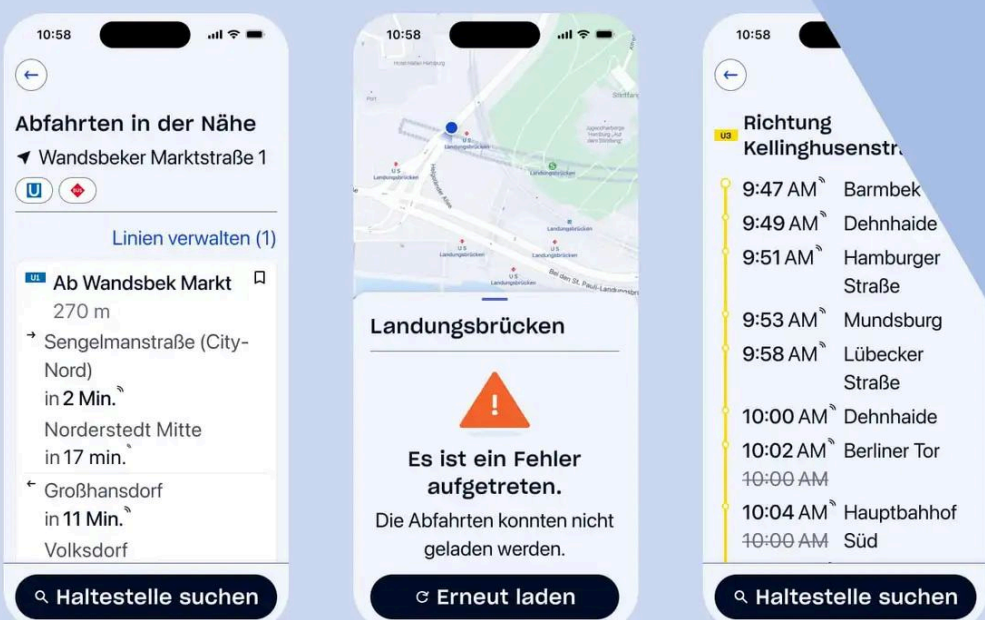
10:58

Abfahrten in der Nähe

Wandsbeker Marktstraße 1

U

Linien verwalten (1)

U1 Ab Wandsbek Markt

270 m

Sengelmanstraße (City-Nord)

in 2 Min.

Norderstedt Mitte

in 17 min.

Großhansdorf

in 11 Min.

Volksdorf

Haltestelle suchen

10:58

Landungsbrücken

Landungsbrücken

Landungsbrücken

Landungsbrücken

Landungsbrücken

Bei den St. Pauli-Landungsbrücken

Landungsbrücken

Es ist ein Fehler aufgetreten.

Die Abfahrten konnten nicht geladen werden.

Erneut laden

10:58

U3 Richtung Kellinghusenstr.

9:47 AM Barmbek

9:49 AM Dehnhaide

9:51 AM Hamburger Straße

9:53 AM Mundsburg

9:58 AM Lübecker Straße

10:00 AM Dehnhaide

10:02 AM Berliner Tor

~~10:00 AM~~

10:04 AM Hauptbahnhof Süd

~~10:00 AM~~

Haltestelle suchen